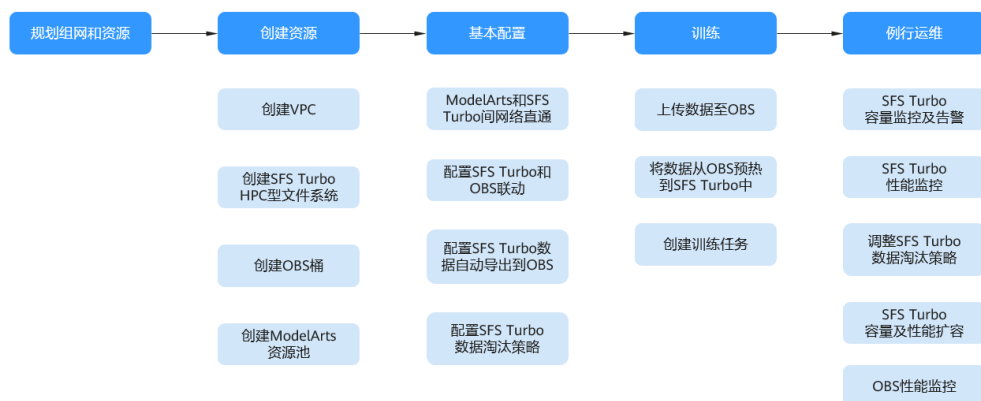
规划组网和资源

创建资源

创建VPC

创建SFS Turbo HPC型文件系统

创建OBS桶

创建ModelArts资源池

基本配置

ModelArts和SFS Turbo间网络直通

配置SFS Turbo和OBS联动

配置SFS Turbo数据自动导出到OBS

配置SFS Turbo数据淘汰策略

训练

上传数据至OBS

将数据从OBS预热到SFS Turbo中

创建训练任务

例行运维

SFS Turbo 容量监控及告警

SFS Turbo 性能监控

调整SFS Turbo 数据淘汰策略

SFS Turbo 容量及性能扩容

OBS性能监控